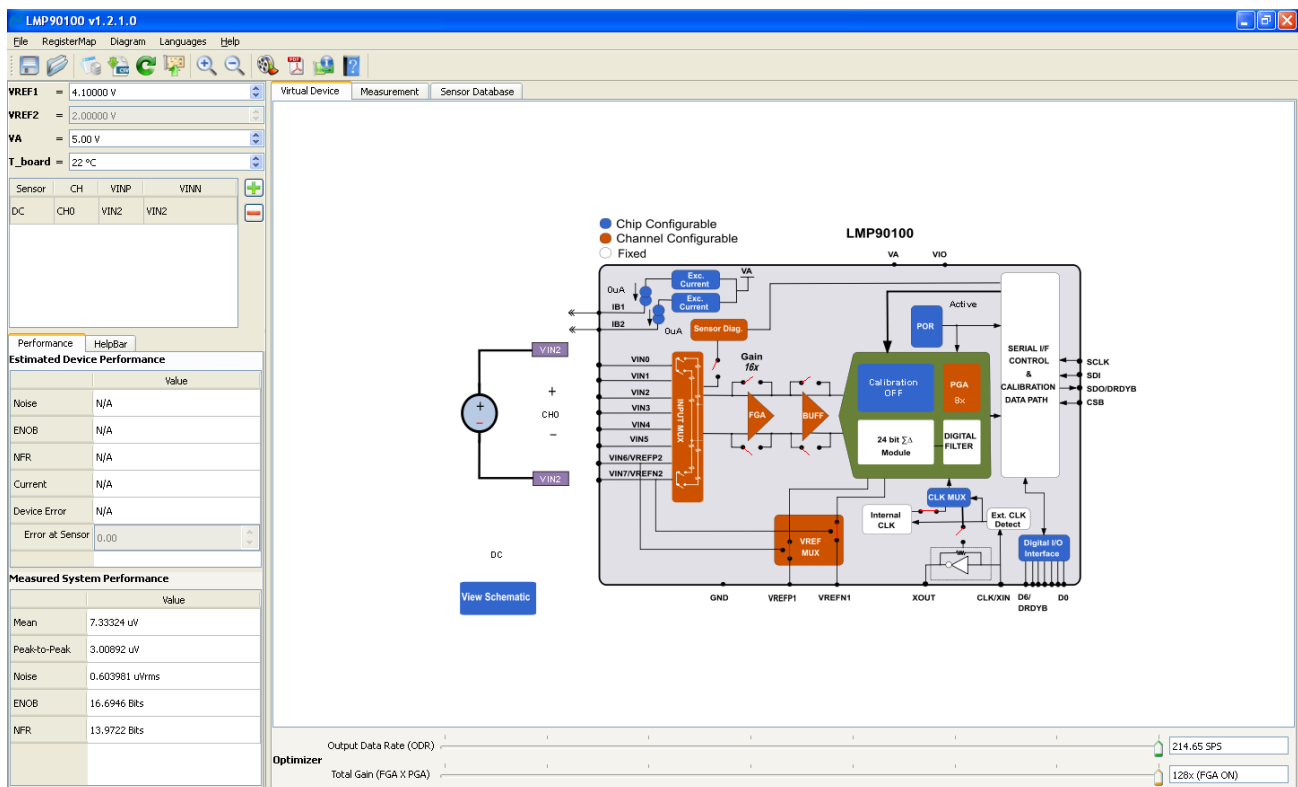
LMP90100 v1.2.1.0

File RegisterMap Diagram Languages Help

VREF1 = 4.10000 V
VREF2 = 2.00000 V
VA = 5.00 V
T_board = 22 °C

| Sensor | CH | VINP | VINN |
|---|---|---|---|
| DC | CH0 | VIN2 | VIN2 |

Performance HelpBar

Estimated Device Performance

| | Value |
|---|---|
| Noise | N/A |
| ENOB | N/A |
| NFR | N/A |
| Current | N/A |
| Device Error | N/A |
| Error at Sensor | 0.00 |

Measured System Performance

| | Value |
|---|---|
| Mean | 7.33324 uV |
| Peak-to-Peak | 3.00892 uV |
| Noise | 0.603981 uVrms |
| ENOB | 16.6946 Bits |
| NFR | 13.9722 Bits |

Virtual Device Measurement Sensor Database

Chip Configurable
Channel Configurable
Fixed

LMP90100

VA VIO
Exc. Current
Exc. Current
VA
0uA
IB1
IB2
0uA
Sensor Diag.
Active
POR
SERIAL I/F CONTROL & CALIBRATION DATA PATH
SCLK
SDI
SDO/DRDYB
CSB
VIN2
+
CH0
−
VIN2
VIN0
VIN1
VIN2
VIN3
VIN4
VIN5
VIN6/VREFP2
VIN7/VREFN2
INPUT MUX
Gain
16x
FGA
BUFF
Calibration OFF
PGA 8x
24 bit $\Sigma\Delta$ Module
DIGITAL FILTER
CLK MUX
Internal CLK
Ext. CLK Detect
VREF MUX
Digital I/O Interface
DC
View Schematic
GND VREFP1 VREFN1 XOUT CLK/XIN D6/ DRDYB D0

Optimizer
Output Data Rate (ODR) 214.65 SPS
Total Gain (FGA X PGA) 128x (FGA ON)